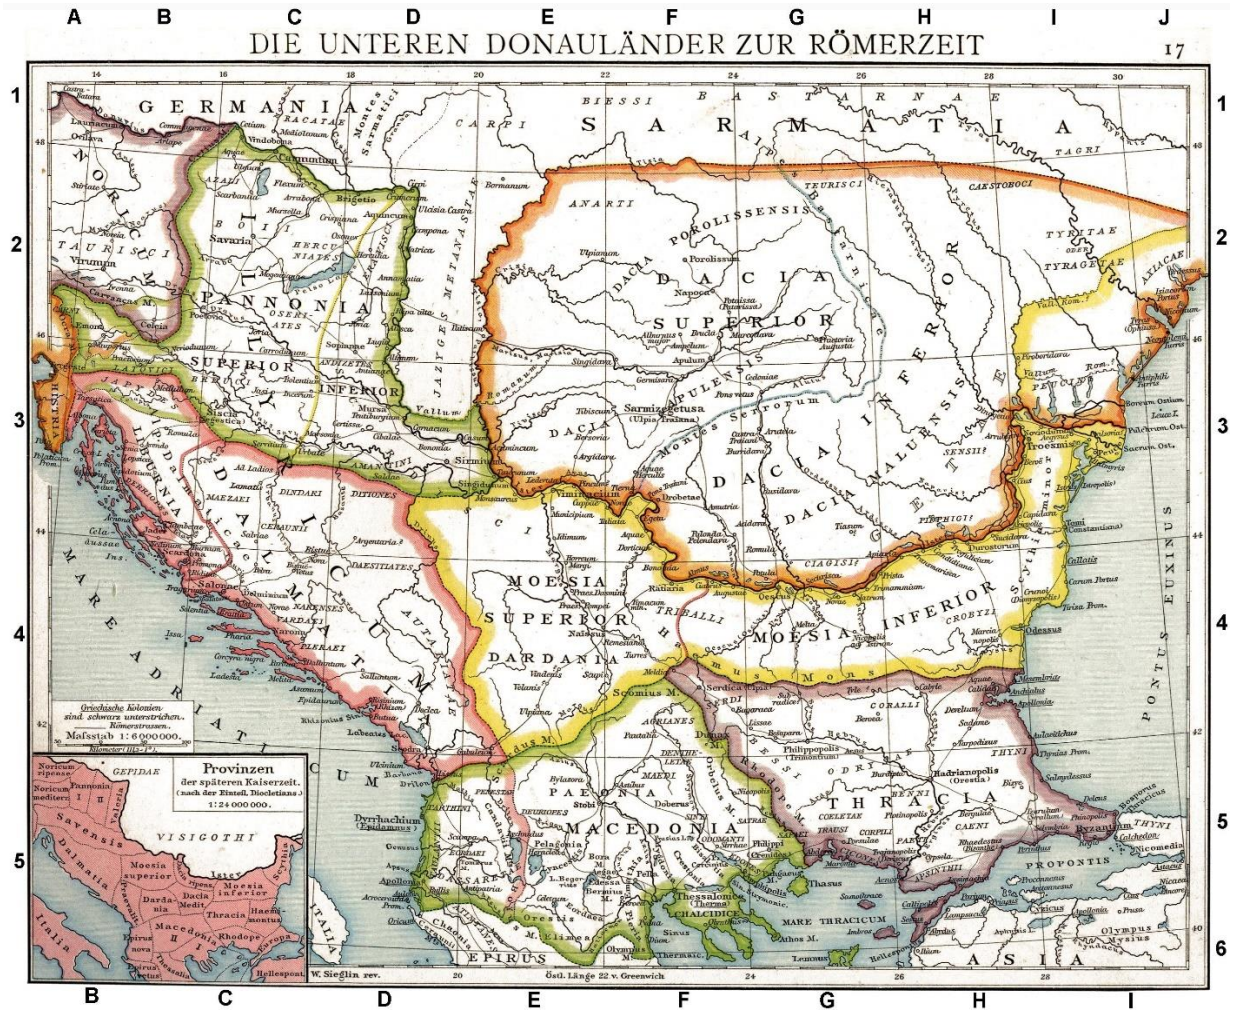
A B C D E F G H I J

DIE UNTEREN DONAULÄNDER ZUR RÖMERZEIT

17

1 2 3 4 5

1 2 3 4 5 6

14 16 18 20 22 24 26 28 30

48 46 44 42 40

GERMANIA

SARMATIA

BIESSI

BASTARNAE

CARPI

TAGRI

CARPI

NORICUM

TAURISCI

Virunum

PANNONIA SUPERIOR

PANNONIA INFERIOR

BOII

Savaria

Carnuntum

Vindobona

Aquincum

Brigetio

Siscia

Mursa

Sirmium

Singidunum

JAZYGES METANASTAE

DACIA SUPERIOR

DACIA INFERIOR

DACIA MALUENSIS

POROLISSENSIS

Porolissum

Napoca

Apulum

Sarmizegetusa (Ulpia Traiana)

Drobetae

Romula

Viminacium

Tibiscum

ANARTI

COSTOBOCI

TYRITAE

TYRAGETAE

AXIACAE

Tyras

Olbia

Tomi

Odessus

Callatis

Istropolis

Troesmis

Noviodunum

Durostorum

ILLYRICUM

DALMATIA

Salonae

Narona

Epidaurus

Scodra

Lissus

Dyrrhachium (Epidamnus)

Apollonia

MARE ADRIATICUM

MOESIA SUPERIOR

MOESIA INFERIOR

DARDANIA

TRIBALLI

Naissus

Scupi

Ratiaria

Oescus

Nicopolis ad Istrum

Marcianopolis

Serdica

Haemus Mons

Scomius M.

AGRIANES

PAEONIA

MACEDONIA

Stobi

Heraclea

Pella

Edessa

Beroea

Thessalonice (Therme)

CHALCIDICE

Olympus M.

Athos M.

THRACIA

Philippopolis (Trimontium)

Hadrianopolis (Orestia)

Perinthus

Byzantium

Anchialus

Apollonia

Mesembria

CORALLI

ODRYSAE

BESSI

THYNI

MARE THRACICUM

PROPONTIS

Thasus

Samothrace

Imbros

Lemnus

ASIA

Olympus Mysius

Nicomedia

Chalcedon

PONTUS EUXINUS

EPIRUS

Orestis

ITALIA

Griechische Kolonien sind schwarz unterstrichen. Römerstrassen.

Massstab 1:6000000.

Provinzen der späteren Kaiserzeit. (nach der Einteil. Diocletians.) 1:24000000.

GEPIDAE

VISIGOTHI

Noricum ripense

Noricum mediterr.

Pannonia I II

Valeria

Savensis

Dalmatia

Moesia superior

Moesia inferior

Dacia

Dardania

Thracia

Haemimontus

Rhodope

Europa

Macedonia

Epirus nova

Epirus vetus

Thessalia

Scythia

Hellespont.

W. Sieglin rev.

Östl. Länge 22 v. Greenwich

B C D E F G H I